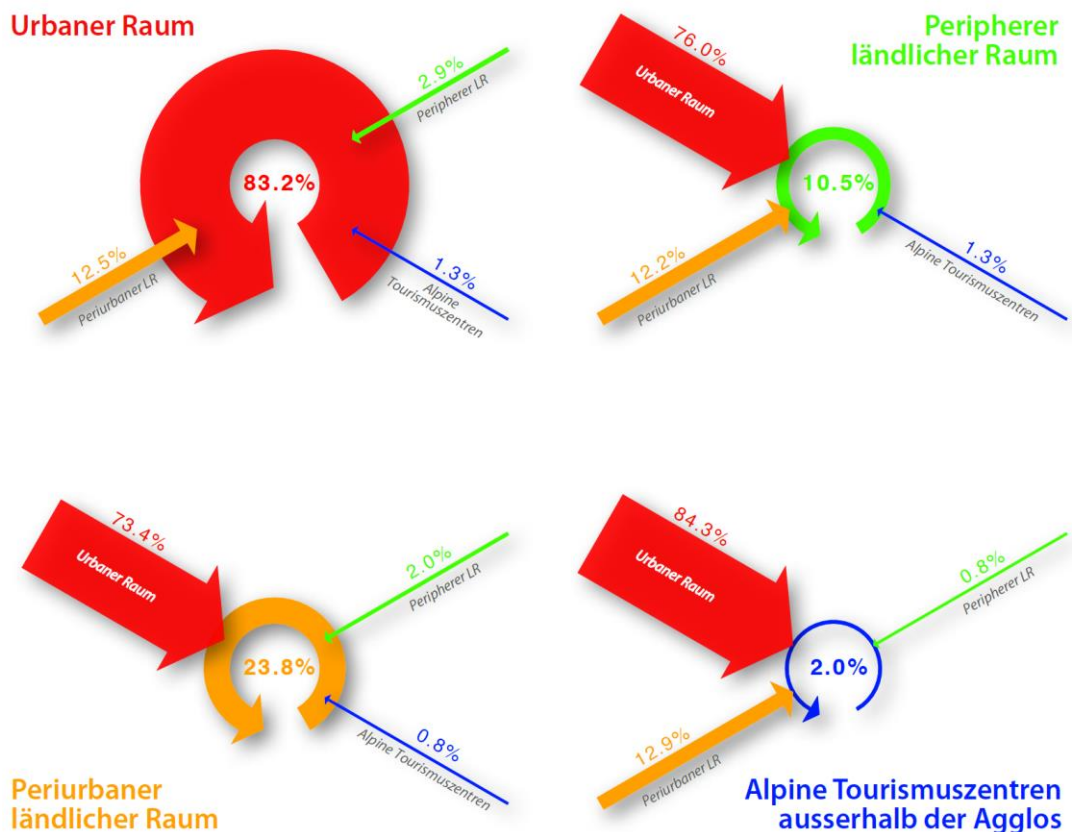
Urbaner Raum

2.9%
Peripherer LR

83.2%

12.5%
Periurbaner LR

1.3%
Alpine Tourismuszentren

Peripherer ländlicher Raum

76.0%
Urbaner Raum

10.5%

12.2%
Periurbaner LR

1.3%
Alpine Tourismuszentren

73.4%
Urbaner Raum

2.0%
Peripherer LR

23.8%

0.8%
Alpine Tourismuszentren

Periurbaner ländlicher Raum

84.3%
Urbaner Raum

0.8%
Peripherer LR

2.0%

12.9%
Periurbaner LR

Alpine Tourismuszentren ausserhalb der Agglos